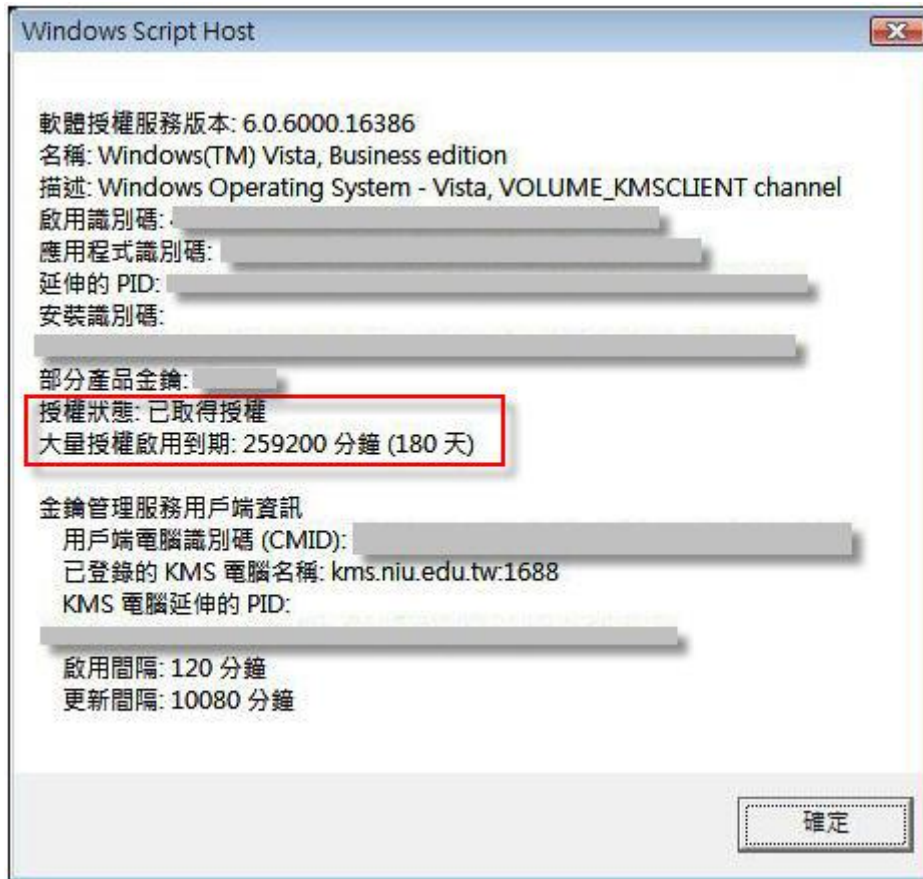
Windows Script Host

軟體授權服務版本: 6.0.6000.16386
名稱: Windows(TM) Vista, Business edition
描述: Windows Operating System - Vista, VOLUME_KMSCLIENT channel
啟用識別碼: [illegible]
應用程式識別碼: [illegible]
延伸的 PID: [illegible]
安裝識別碼:
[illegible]
部分產品金鑰: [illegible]
授權狀態: 已取得授權
大量授權啟用到期: 259200 分鐘 (180 天)

金鑰管理服務用戶端資訊
用戶端電腦識別碼 (CMID): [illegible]
已登錄的 KMS 電腦名稱: kms.niu.edu.tw:1688
KMS 電腦延伸的 PID:
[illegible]
啟用間隔: 120 分鐘
更新間隔: 10080 分鐘

確定